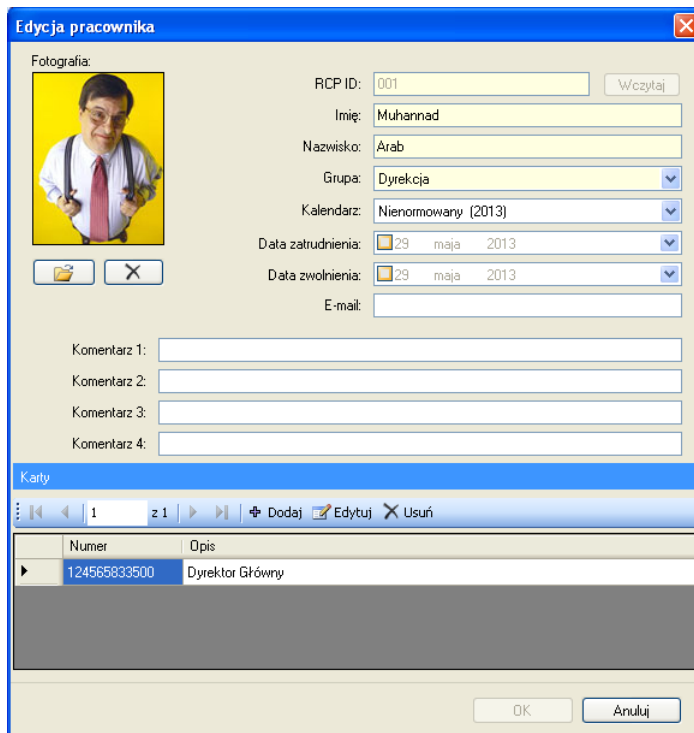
Edycja pracownika

Fotografia:

RCP ID: 001 Wczytaj

Imię: Muhannad

Nazwisko: Arab

Grupa: Dyrekcja

Kalendarz: Nienormowany (2013)

Data zatrudnienia: 29 maja 2013

Data zwolnienia: 29 maja 2013

E-mail:

Komentarz 1:

Komentarz 2:

Komentarz 3:

Komentarz 4:

Karty

1 z 1 Dodaj Edytuj Usuń

| | Numer | Opis |
|---|---|---|
| ▶ | 124565833500 | Dyrektor Główny |

OK Anuluj